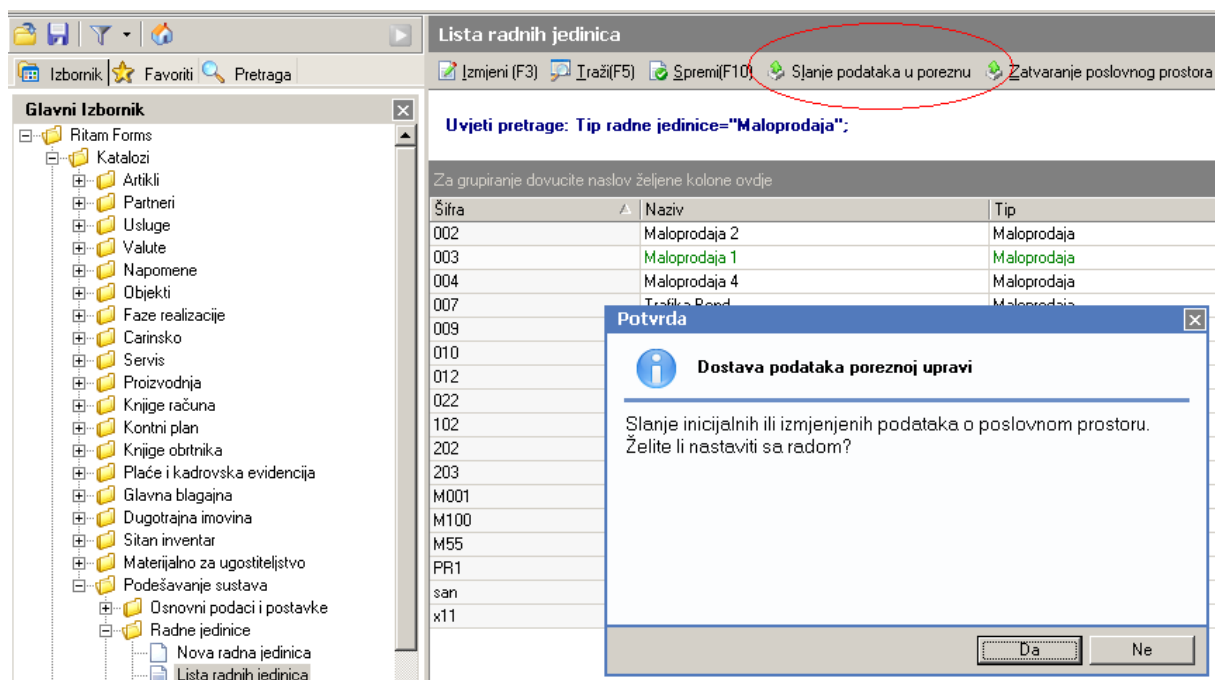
Izbornik Favoriti Pretraga

Glavni Izbornik
Ritam Forms
Katalozi
Artikli
Partneri
Usluge
Valute
Napomene
Objekti
Faze realizacije
Carinsko
Servis
Proizvodnja
Knjige računa
Kontni plan
Knjige obrtnika
Plaće i kadrovska evidencija
Glavna blagajna
Dugotrajna imovina
Sitan inventar
Materijalno za ugostiteljstvo
Podešavanje sustava
Osnovni podaci i postavke
Radne jedinice
Nova radna jedinica
Lista radnih jedinica

Lista radnih jedinica

Izmjeni (F3) Traži(F5) Spremi(F10) Slanje podataka u poreznu Zatvaranje poslovnog prostora

Uvjeti pretrage: Tip radne jedinice="Maloprodaja";

Za grupiranje dovucite naslov željene kolone ovdje

| Šifra | Naziv | Tip |
|---|---|---|
| 002 | Maloprodaja 2 | Maloprodaja |
| 003 | Maloprodaja 1 | Maloprodaja |
| 004 | Maloprodaja 4 | Maloprodaja |
| 007 | Trafika Bond | Maloprodaja |
| 009 | | |
| 010 | | |
| 012 | | |
| 022 | | |
| 102 | | |
| 202 | | |
| 203 | | |
| M001 | | |
| M100 | | |
| M55 | | |
| PR1 | | |
| san | | |
| x11 | | |

Potvrda

Dostava podataka poreznoj upravi

Slanje inicijalnih ili izmjenjenih podataka o poslovnom prostoru. Želite li nastaviti sa radom?

Da Ne